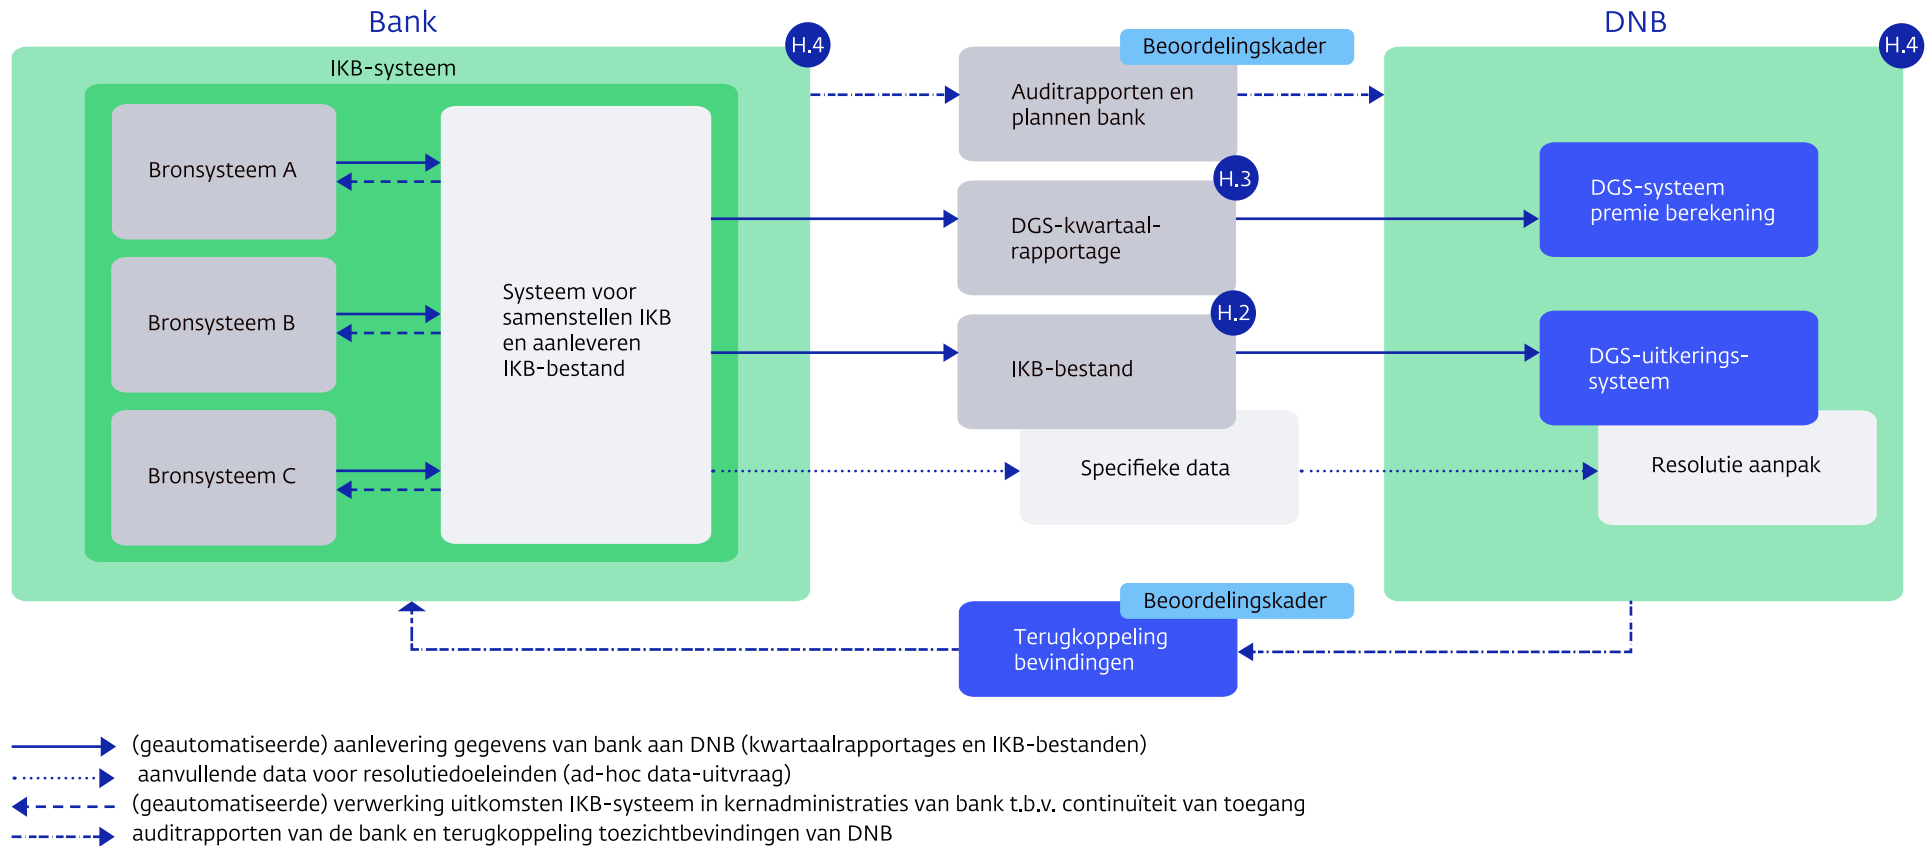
Bank

H.4

IKB-systeem

Bronsysteem A

Bronsysteem B

Bronsysteem C

Systeem voor samenstellen IKB en aanleveren IKB-bestand

Beoordelingskader

Auditrapporten en plannen bank

H.3

DGS-kwartaal-rapportage

H.2

IKB-bestand

Specifieke data

DNB

H.4

DGS-systeem premie berekening

DGS-uitkerings-systeem

Resolutie aanpak

Beoordelingskader

Terugkoppeling bevindingen

(geautomatiseerde) aanlevering gegevens van bank aan DNB (kwartaalrapportages en IKB-bestanden)

aanvullende data voor resolutiedoeleinden (ad-hoc data-uitvraag)

(geautomatiseerde) verwerking uitkomsten IKB-systeem in kernadministraties van bank t.b.v. continuïteit van toegang

auditrapporten van de bank en terugkoppeling toezichtbevindingen van DNB